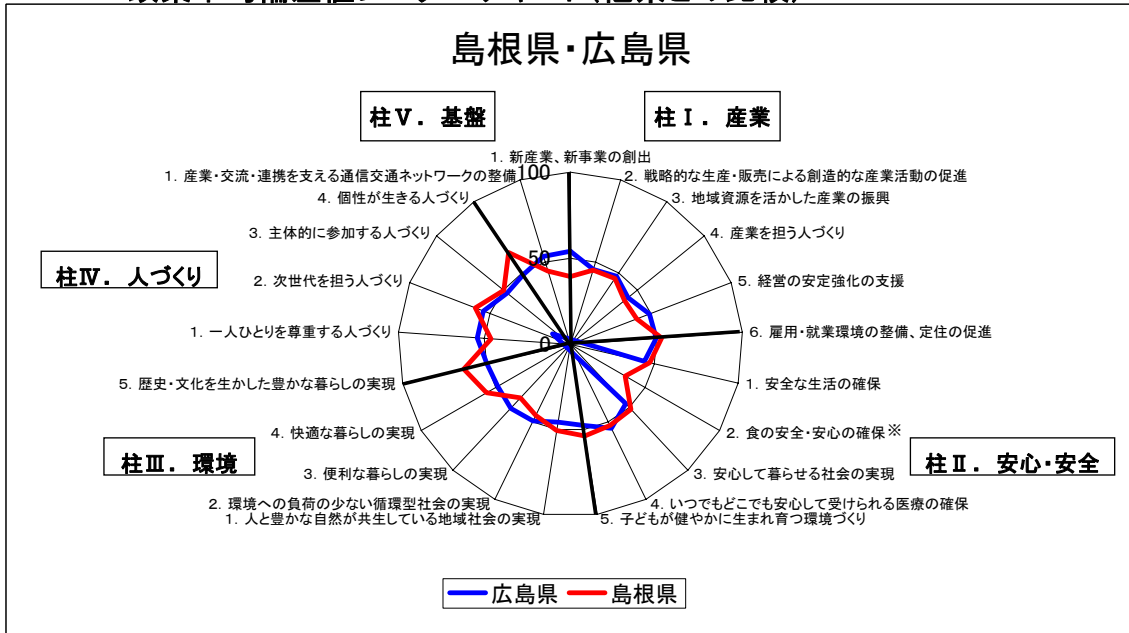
島根県・広島県

柱Ⅴ．基盤

柱Ⅰ．産業

1. 新産業、新事業の創出
2. 戦略的な生産・販売による創造的な産業活動の促進
3. 地域資源を活かした産業の振興
4. 産業を担う人づくり
5. 経営の安定強化の支援
6. 雇用・就業環境の整備、定住の促進
1. 安全な生活の確保
2. 食の安全・安心の確保※
3. 安心して暮らせる社会の実現
4. いつでもどこでも安心して受けられる医療の確保
5. 子どもが健やかに生まれ育つ環境づくり
1. 人と豊かな自然が共生している地域社会の実現
2. 環境への負荷の少ない循環型社会の実現
3. 便利な暮らしの実現
4. 快適な暮らしの実現
5. 歴史・文化を生かした豊かな暮らしの実現
1. 一人ひとりを尊重する人づくり
2. 次世代を担う人づくり
3. 主体的に参加する人づくり
4. 個性が生きる人づくり
1. 産業・交流・連携を支える通信交通ネットワークの整備

100
50
0

柱Ⅳ．人づくり

柱Ⅱ．安心・安全

柱Ⅲ．環境

広島県 島根県